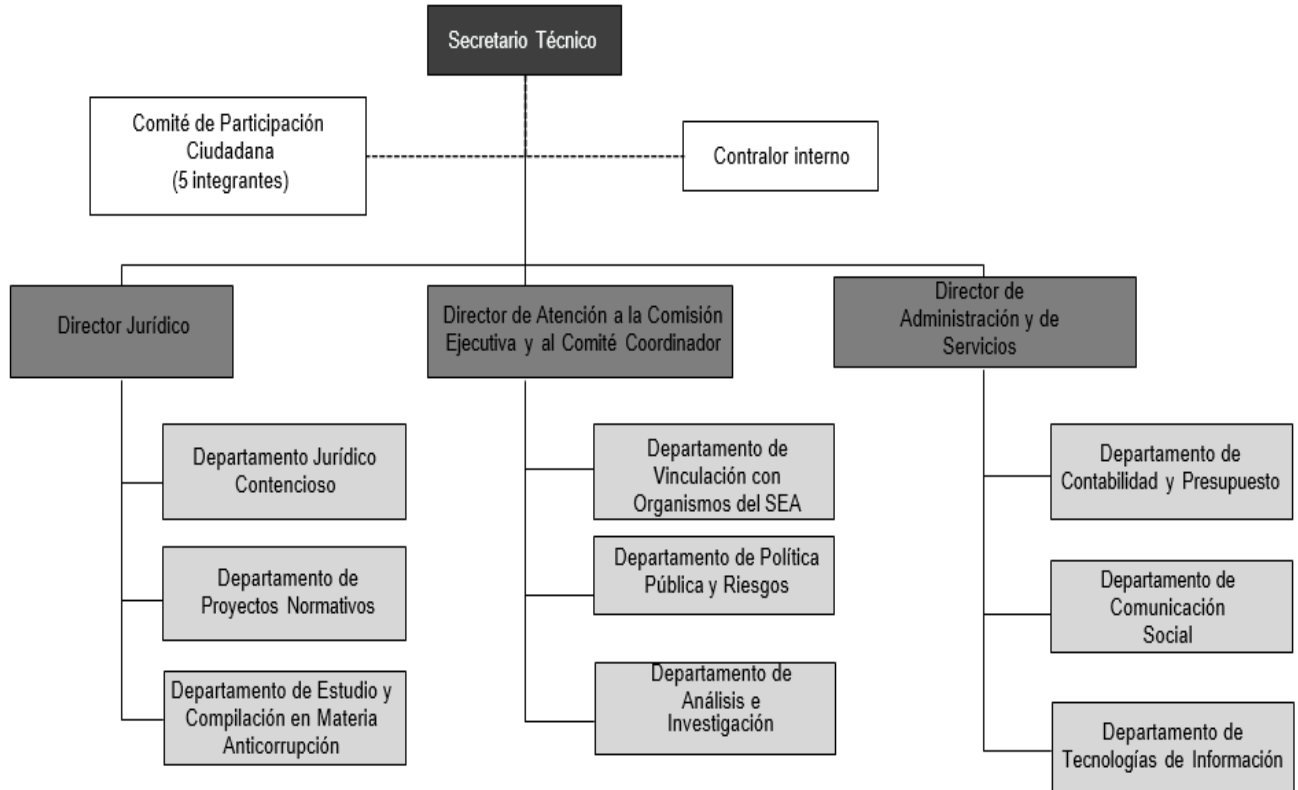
Secretario Técnico

Comité de Participación Ciudadana (5 integrantes)

Contralor interno

Director Jurídico

Director de Atención a la Comisión Ejecutiva y al Comité Coordinador

Director de Administración y de Servicios

Departamento Jurídico Contencioso

Departamento de Proyectos Normativos

Departamento de Estudio y Compilación en Materia Anticorrupción

Departamento de Vinculación con Organismos del SEA

Departamento de Política Pública y Riesgos

Departamento de Análisis e Investigación

Departamento de Contabilidad y Presupuesto

Departamento de Comunicación Social

Departamento de Tecnologías de Información